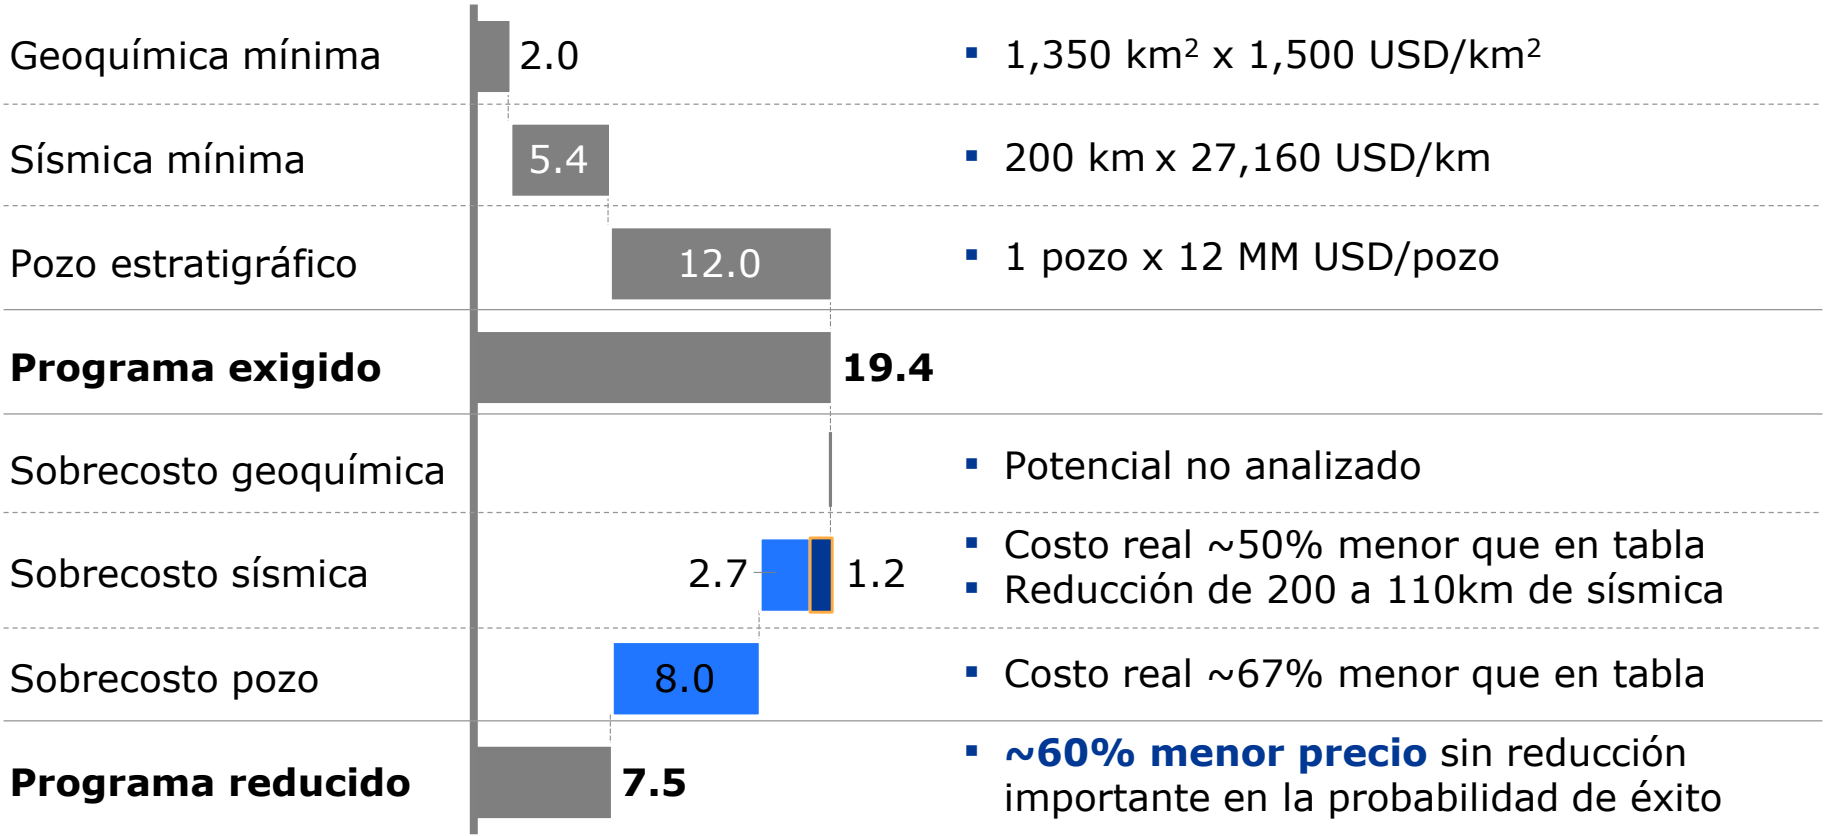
Geoquímica mínima
2.0
▪ 1,350 km² x 1,500 USD/km²

Sísmica mínima
5.4
▪ 200 km x 27,160 USD/km

Pozo estratigráfico
12.0
▪ 1 pozo x 12 MM USD/pozo

**Programa exigido**
**19.4**

Sobrecosto geoquímica
▪ Potencial no analizado

Sobrecosto sísmica
2.7
1.2
▪ Costo real ~50% menor que en tabla
▪ Reducción de 200 a 110km de sísmica

Sobrecosto pozo
8.0
▪ Costo real ~67% menor que en tabla

**Programa reducido**
**7.5**
▪ **~60% menor precio** sin reducción importante en la probabilidad de éxito